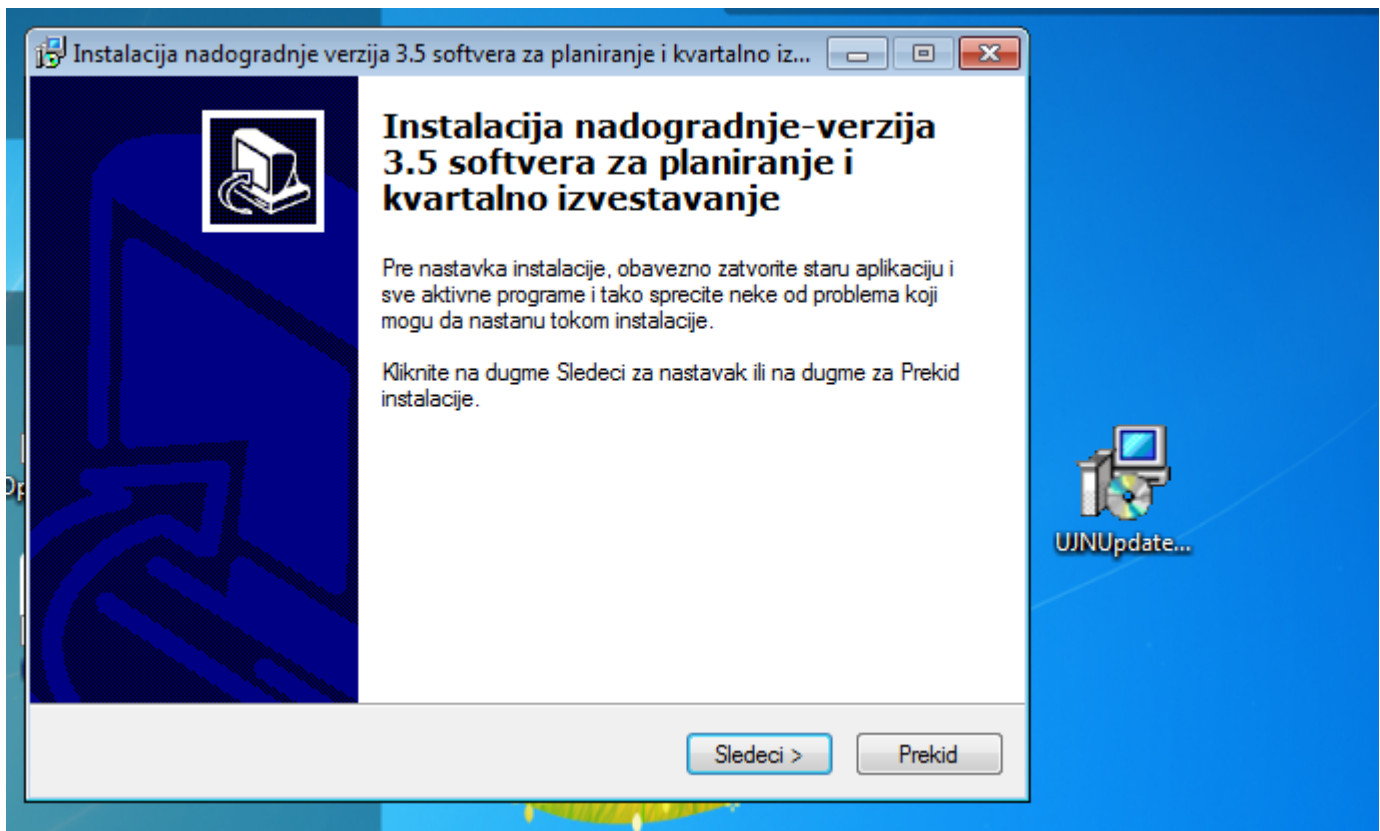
Instalacija nadogradnje verzija 3.5 softvera za planiranje i kvartalno iz...

Instalacija nadogradnje-verzija 3.5 softvera za planiranje i kvartalno izvestavanje

Pre nastavka instalacije, obavezno zatvorite staru aplikaciju i sve aktivne programe i tako sprecite neke od problema koji mogu da nastanu tokom instalacije.

Kliknite na dugme Sledeci za nastavak ili na dugme za Prekid instalacije.

Sledeci >
Prekid

UJNUpdate...